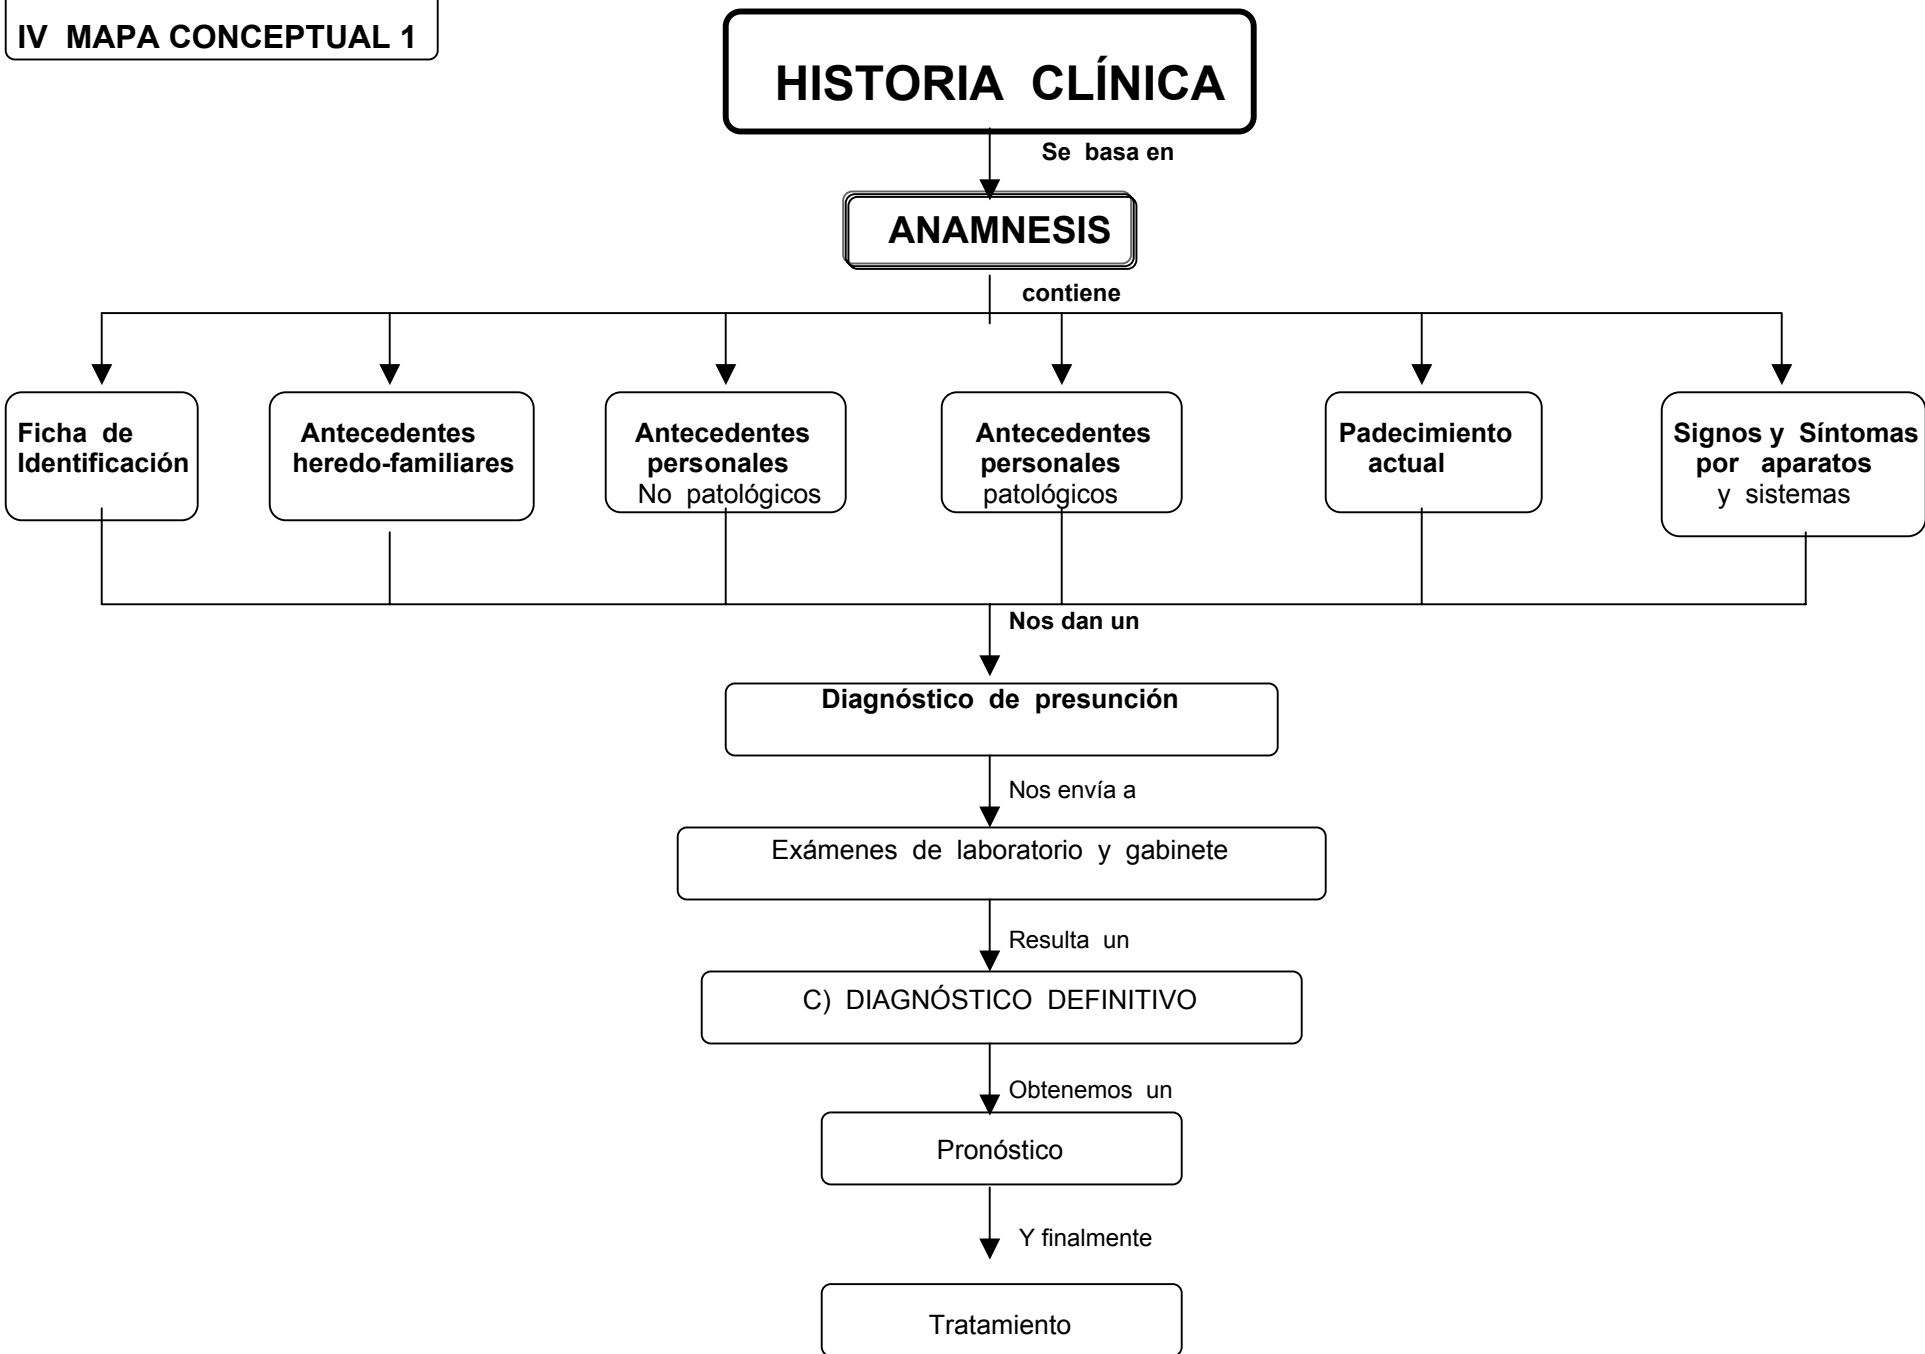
IV MAPA CONCEPTUAL 1

HISTORIA CLÍNICA

Se basa en

ANAMNESIS

contiene

Ficha de Identificación

Antecedentes heredo-familiares

Antecedentes personales No patológicos

Antecedentes personales patológicos

Padecimiento actual

Signos y Síntomas por aparatos y sistemas

Nos dan un

Diagnóstico de presunción

Nos envía a

Exámenes de laboratorio y gabinete

Resulta un

C) DIAGNÓSTICO DEFINITIVO

Obtenemos un

Pronóstico

Y finalmente

Tratamiento